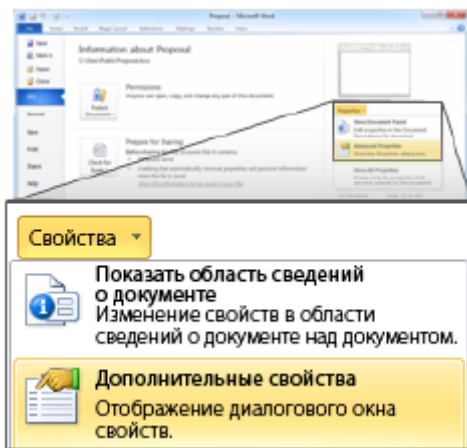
Proposal - Microsoft Word

Information about Proposal

C:\Users\Public\Proposal.docx

Permissions

Protect Document

Anyone can open, copy, and change any part of this document.

Prepare for Sharing

Check for Issues

Properties

Show Document Panel

Advanced Properties

Show All Properties

Свойства

Показать область сведений о документе
Изменение свойств в области сведений о документе над документом.

Дополнительные свойства
Отображение диалогового окна свойств.